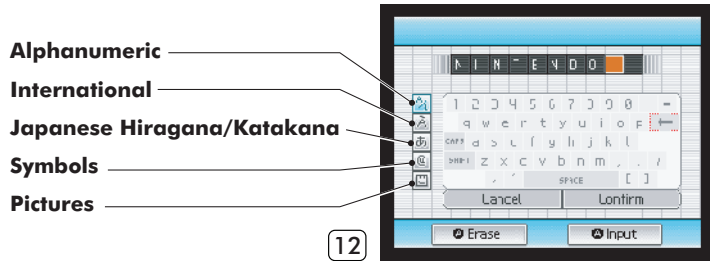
Alphanumeric
International
Japanese Hiragana/Katakana
Symbols
Pictures

NINTENDO

1 2 3 4 5 6 7 8 9 0 -
q w e r t y u i o p
CAPS a s d f g h j k l
SHIFT z x c v b n m , .
SPACE [ ]
Cancel
Confirm

12

Erase
Input